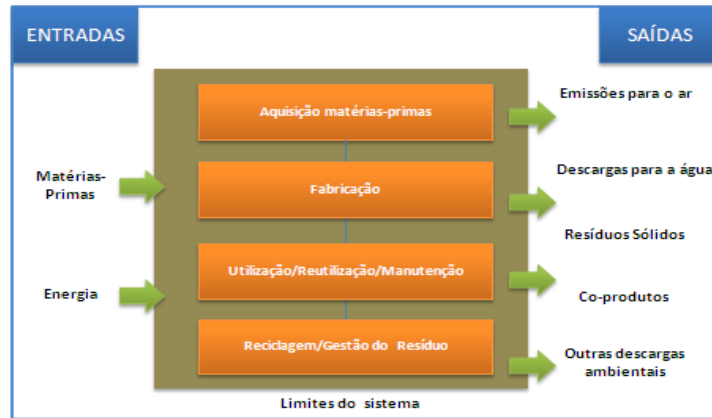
ENTRADAS

SAÍDAS

Matérias-Primas

Energia

Aquisição matérias-primas

Fabricação

Utilização/Reutilização/Manutenção

Reciclagem/Gestão do Resíduo

Emissões para o ar

Descargas para a água

Resíduos Sólidos

Co-produtos

Outras descargas ambientais

Limites do sistema